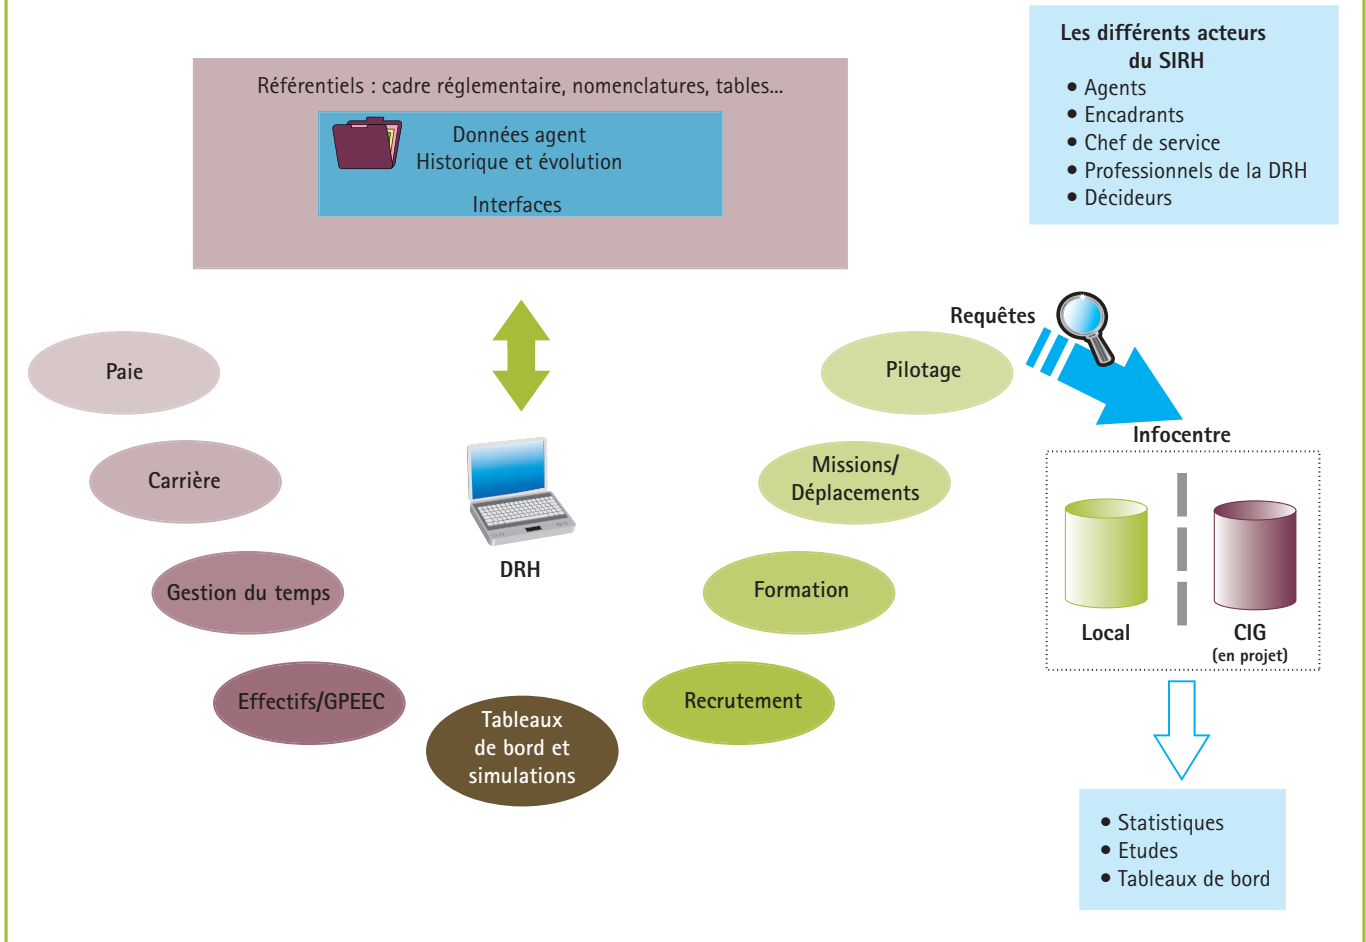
Référentiels : cadre réglementaire, nomenclatures, tables...

Données agent
Historique et évolution

Interfaces

Les différents acteurs du SIRH
• Agents
• Encadrants
• Chef de service
• Professionnels de la DRH
• Décideurs

Requêtes

Paie

Carrière

Gestion du temps

Effectifs/GPEEC

Tableaux de bord et simulations

DRH

Pilotage

Missions/ Déplacements

Formation

Recrutement

Infocentre

Local

CIG
(en projet)

• Statistiques
• Etudes
• Tableaux de bord